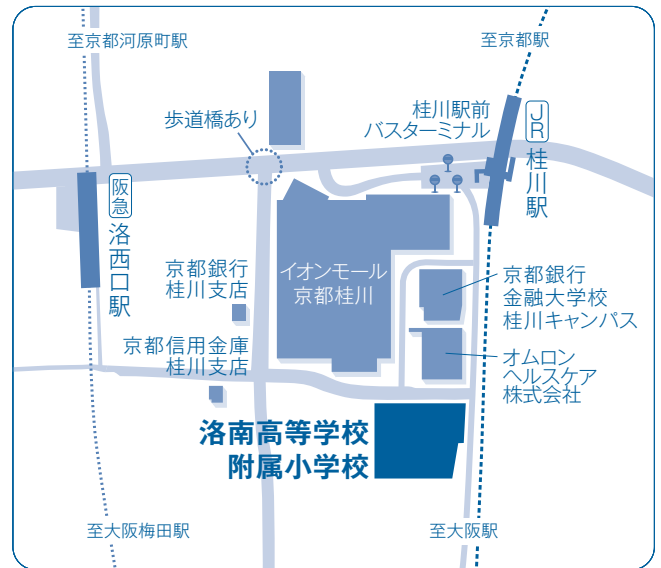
至京都河原町駅

至京都駅

歩道橋あり

桂川駅前
バスターミナル

JR
桂川駅

阪急
洛西口駅

イオンモール
京都桂川

京都銀行
桂川支店

京都銀行
金融大学校
桂川キャンパス

京都信用金庫
桂川支店

オムロン
ヘルスケア
株式会社

洛南高等学校
附属小学校

至大阪梅田駅

至大阪駅